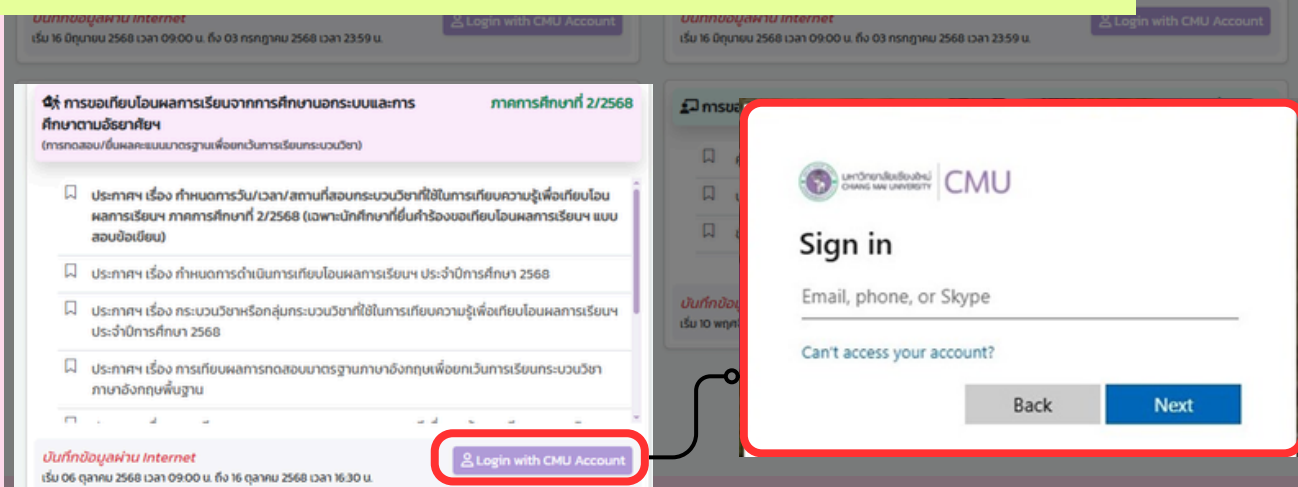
บันทึกข้อมูลผ่าน Internet
เริ่ม 16 มิถุนายน 2568 เวลา 09:00 น. ถึง 03 กรกฎาคม 2568 เวลา 23:59 น.
Login with CMU Account

บันทึกข้อมูลผ่าน Internet
เริ่ม 16 มิถุนายน 2568 เวลา 09:00 น. ถึง 03 กรกฎาคม 2568 เวลา 23:59 น.
Login with CMU Account

การขอเทียบโอนผลการเรียนจากการศึกษานอกระบบและการศึกษาตามอัธยาศัยฯ
ภาคการศึกษาที่ 2/2568
(การทดสอบ/ยื่นผลคะแนนมาตรฐานเพื่อยกเว้นการเรียนกระบวนวิชา)

ประกาศฯ เรื่อง กำหนดการวัน/เวลา/สถานที่สอบกระบวนวิชาที่ใช้ในการเทียบความรู้เพื่อเทียบโอนผลการเรียนฯ ภาคการศึกษาที่ 2/2568 (เฉพาะนักศึกษาที่ยื่นคำร้องขอเทียบโอนผลการเรียนฯ แบบสอบข้อเขียน)

ประกาศฯ เรื่อง กำหนดการดำเนินการเทียบโอนผลการเรียนฯ ประจำปีการศึกษา 2568

ประกาศฯ เรื่อง กระบวนวิชาหรือกลุ่มกระบวนวิชาที่ใช้ในการเทียบความรู้เพื่อเทียบโอนผลการเรียนฯ ประจำปีการศึกษา 2568

ประกาศฯ เรื่อง การเทียบผลการทดสอบมาตรฐานภาษาอังกฤษเพื่อยกเว้นการเรียนกระบวนวิชาภาษาอังกฤษพื้นฐาน

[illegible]

บันทึกข้อมูลผ่าน Internet
เริ่ม 06 ตุลาคม 2568 เวลา 09:00 น. ถึง 16 ตุลาคม 2568 เวลา 16:30 น.
Login with CMU Account

การข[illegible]

บันทึกข้อ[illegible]
เริ่ม 10 พฤศ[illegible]

มหาวิทยาลัยเชียงใหม่ CHIANG MAI UNIVERSITY CMU
Sign in
Email, phone, or Skype
Can't access your account?
Back
Next